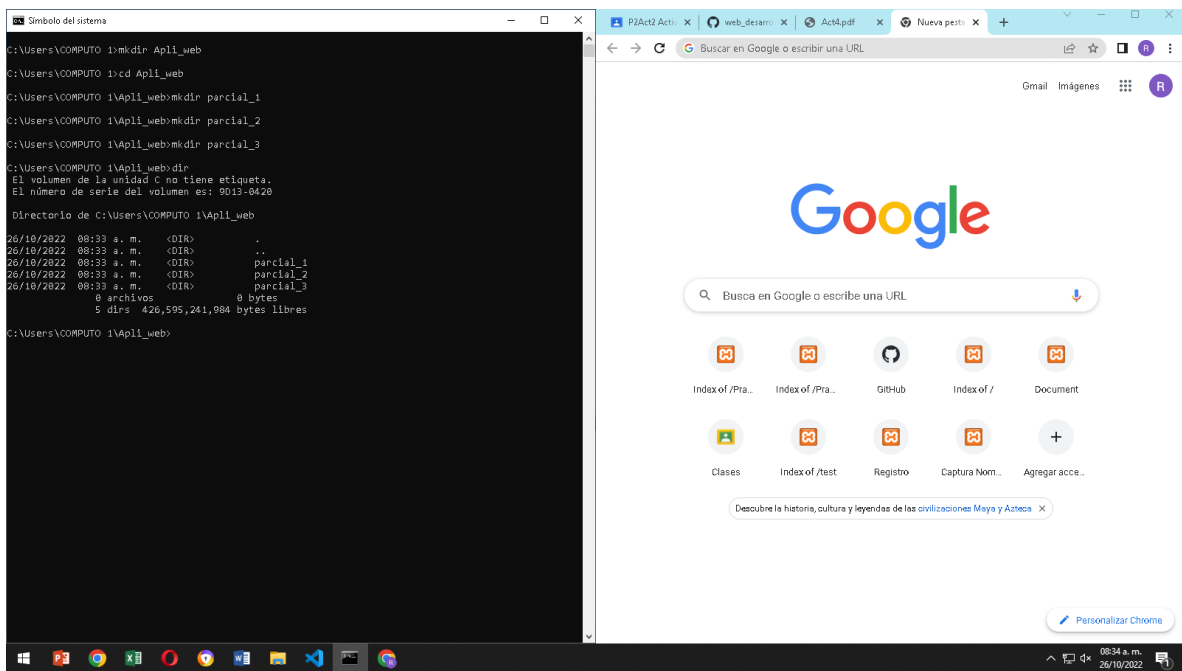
Símbolo del sistema

C:\Users\COMPUTO 1>mkdir Apli_web

C:\Users\COMPUTO 1>cd Apli_web

C:\Users\COMPUTO 1\Apli_web>mkdir parcial_1

C:\Users\COMPUTO 1\Apli_web>mkdir parcial_2

C:\Users\COMPUTO 1\Apli_web>mkdir parcial_3

C:\Users\COMPUTO 1\Apli_web>dir
El volumen de la unidad C no tiene etiqueta.
El número de serie del volumen es: 9D13-0420

Directorio de C:\Users\COMPUTO 1\Apli_web

26/10/2022 08:33 a. m. <DIR> .
26/10/2022 08:33 a. m. <DIR> ..
26/10/2022 08:33 a. m. <DIR> parcial_1
26/10/2022 08:33 a. m. <DIR> parcial_2
26/10/2022 08:33 a. m. <DIR> parcial_3
0 archivos 0 bytes
5 dirs 426,595,241,984 bytes libres

C:\Users\COMPUTO 1\Apli_web>

P2Act2 Acti | web_desarro | Act4.pdf | Nueva pesta

Buscar en Google o escribir una URL

Gmail Imágenes R

Google

Busca en Google o escribe una URL

Index of /Pra... Index of /Pra... GitHub Index of / Document

Clases Index of /test Registro Captura Nom... Agregar acce...

Descubre la historia, cultura y leyendas de las civilizaciones Maya y Azteca

Personalizar Chrome

08:34 a. m.
26/10/2022